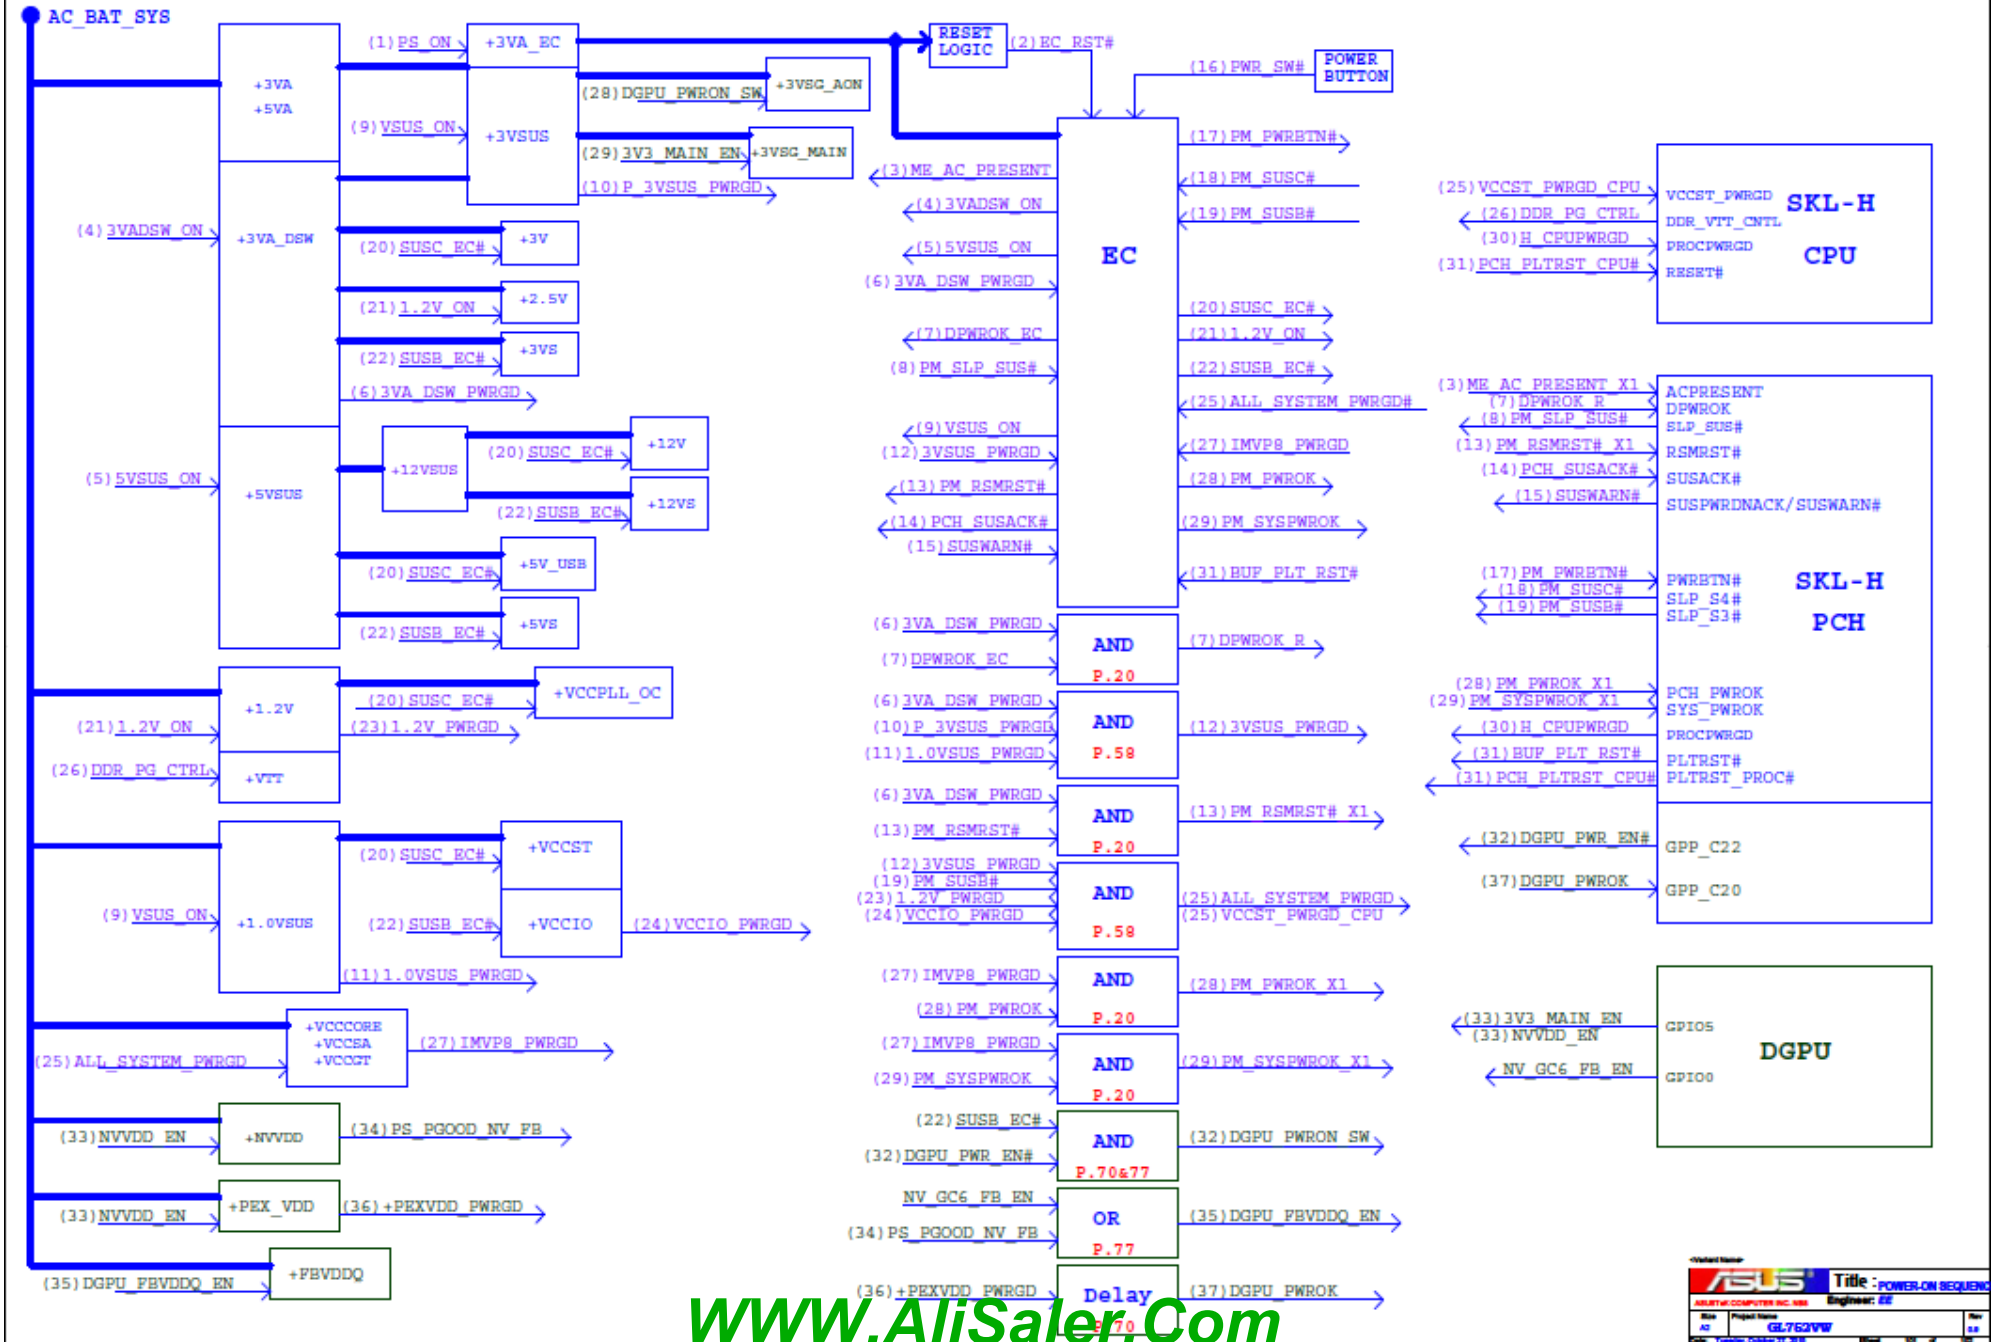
AC_BAT_SYS

+3VA
+5VA

(1)PS_ON
+3VA_EC
RESET LOGIC
(2)EC_RST#
(16)PWR_SW#
POWER BUTTON

(28)DGPU_PWRON_SW
+3VSG_AON

(9)VSUS_ON
+3VSUS
(29)3V3_MAIN_EN
+3VSG_MAIN
(10)P_3VSUS_PWRGD

(4)3VADSW_ON
+3VA_DSW
(20)SUSC_EC#
+3V
(21)1.2V_ON
+2.5V
(22)SUSB_EC#
+3VS
(6)3VA_DSW_PWRGD

+12VSUS
(20)SUSC_EC#
+12V
(22)SUSB_EC#
+12VS

(5)5VSUS_ON
+5VSUS
(20)SUSC_EC#
+5V_USB
(22)SUSB_EC#
+5VS

+1.2V
(20)SUSC_EC#
+VCCPLL_OC
(21)1.2V_ON
(23)1.2V_PWRGD
(26)DDR_PG_CTRL
+VTT

(20)SUSC_EC#
+VCCST
(9)VSUS_ON
+1.0VSUS
(22)SUSB_EC#
+VCCIO
(24)VCCIO_PWRGD
(11)1.0VSUS_PWRGD

+VCCCORE
+VCCSA
+VCCGT
(25)ALL_SYSTEM_PWRGD
(27)IMVP8_PWRGD

(33)NVVDD_EN
+NVVDD
(34)PS_PGOOD_NV_FB

(33)NVVDD_EN
+PEX_VDD
(36)+PEXVDD_PWRGD

(35)DGPU_FBVDDQ_EN
+FBVDDQ

EC
(3)ME_AC_PRESENT
(4)3VADSW_ON
(5)5VSUS_ON
(6)3VA_DSW_PWRGD
(7)DPWROK_EC
(8)PM_SLP_SUS#
(9)VSUS_ON
(12)3VSUS_PWRGD
(13)PM_RSMRST#
(14)PCH_SUSACK#
(15)SUSWARN#

(17)PM_PWRBTN#
(18)PM_SUSC#
(19)PM_SUSB#
(20)SUSC_EC#
(21)1.2V_ON
(22)SUSB_EC#
(25)ALL_SYSTEM_PWRGD#
(27)IMVP8_PWRGD
(28)PM_PWROK
(29)PM_SYSPWROK
(31)BUF_PLT_RST#

(6)3VA_DSW_PWRGD
(7)DPWROK_EC
AND
P.20
(7)DPWROK_R

(6)3VA_DSW_PWRGD
(10)P_3VSUS_PWRGD
(11)1.0VSUS_PWRGD
AND
P.58
(12)3VSUS_PWRGD

(6)3VA_DSW_PWRGD
(13)PM_RSMRST#
AND
P.20
(13)PM_RSMRST#_X1

(12)3VSUS_PWRGD
(19)PM_SUSB#
(23)1.2V_PWRGD
(24)VCCIO_PWRGD
AND
P.58
(25)ALL_SYSTEM_PWRGD
(25)VCCST_PWRGD_CPU

(27)IMVP8_PWRGD
(28)PM_PWROK
AND
P.20
(28)PM_PWROK_X1

(27)IMVP8_PWRGD
(29)PM_SYSPWROK
AND
P.20
(29)PM_SYSPWROK_X1

(22)SUSB_EC#
(32)DGPU_PWR_EN#
AND
P.70&77
(32)DGPU_PWRON_SW

NV_GC6_FB_EN
(34)PS_PGOOD_NV_FB
OR
P.77
(35)DGPU_FBVDDQ_EN

(36)+PEXVDD_PWRGD
Delay
(37)DGPU_PWROK

(25)VCCST_PWRGD_CPU
(26)DDR_PG_CTRL
(30)H_CPUPWRGD
(31)PCH_PLTRST_CPU#
VCCST_PWRGD
DDR_VTT_CNTL
PROCPWRGD
RESET#
SKL-H
CPU

(3)ME_AC_PRESENT_X1
(7)DPWROK_R
(8)PM_SLP_SUS#
(13)PM_RSMRST#_X1
(14)PCH_SUSACK#
(15)SUSWARN#
ACPRESENT
DPWROK
SLP_SUS#
RSMRST#
SUSACK#
SUSPWRDNACK/SUSWARN#
(17)PM_PWRBTN#
(18)PM_SUSC#
(19)PM_SUSB#
PWRBTN#
SLP_S4#
SLP_S3#
SKL-H
PCH
(28)PM_PWROK_X1
(29)PM_SYSPWROK_X1
(30)H_CPUPWRGD
(31)BUF_PLT_RST#
(31)PCH_PLTRST_CPU#
PCH_PWROK
SYS_PWROK
PROCPWRGD
PLTRST#
PLTRST_PROC#
(32)DGPU_PWR_EN#
GPP_C22
(37)DGPU_PWROK
GPP_C20

(33)3V3_MAIN_EN
(33)NVVDD_EN
GPIO5
DGPU
NV_GC6_FB_EN
GPIO0

Title : POWER-ON SEQUENC
GL752VW
WWW.AliSaler.Com